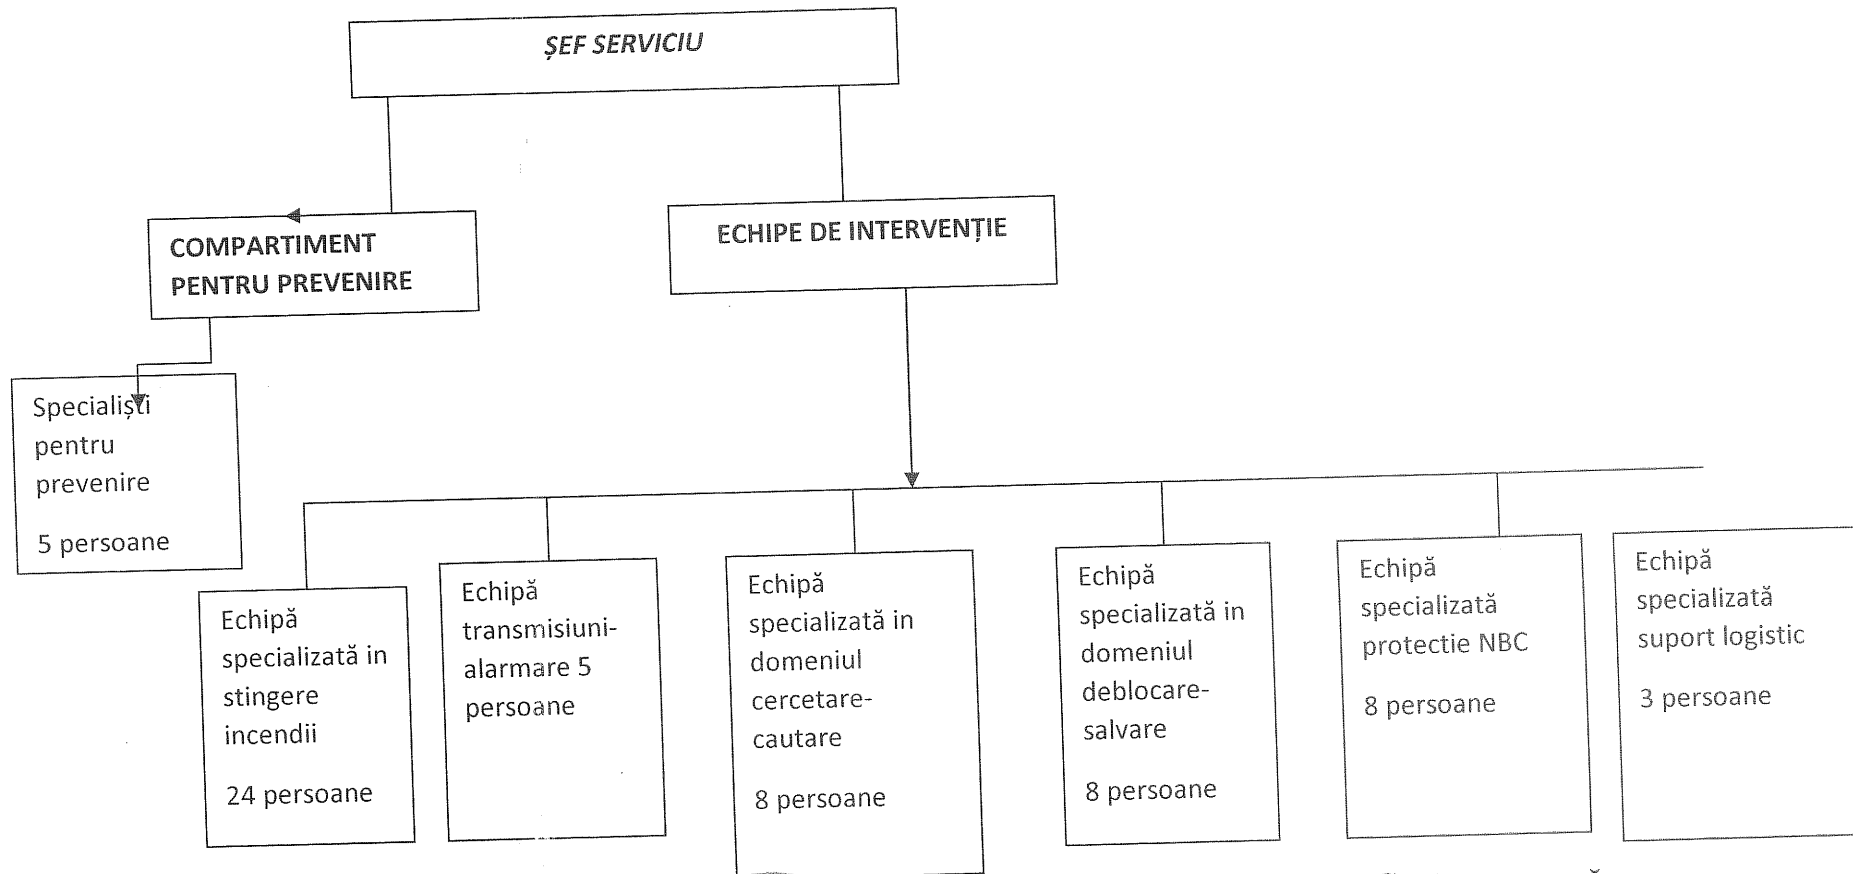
ȘEF SERVICIU

COMPARTIMENT PENTRU PREVENIRE

ECHIPE DE INTERVENȚIE

Specialiști pentru prevenire

5 persoane

Echipă specializată in stingere incendii

24 persoane

Echipă transmisiuni-alarmare 5 persoane

Echipă specializată in domeniul cercetare-cautare

8 persoane

Echipă specializată in domeniul deblocare-salvare

8 persoane

Echipă specializată protectie NBC

8 persoane

Echipă specializată suport logistic

3 persoane